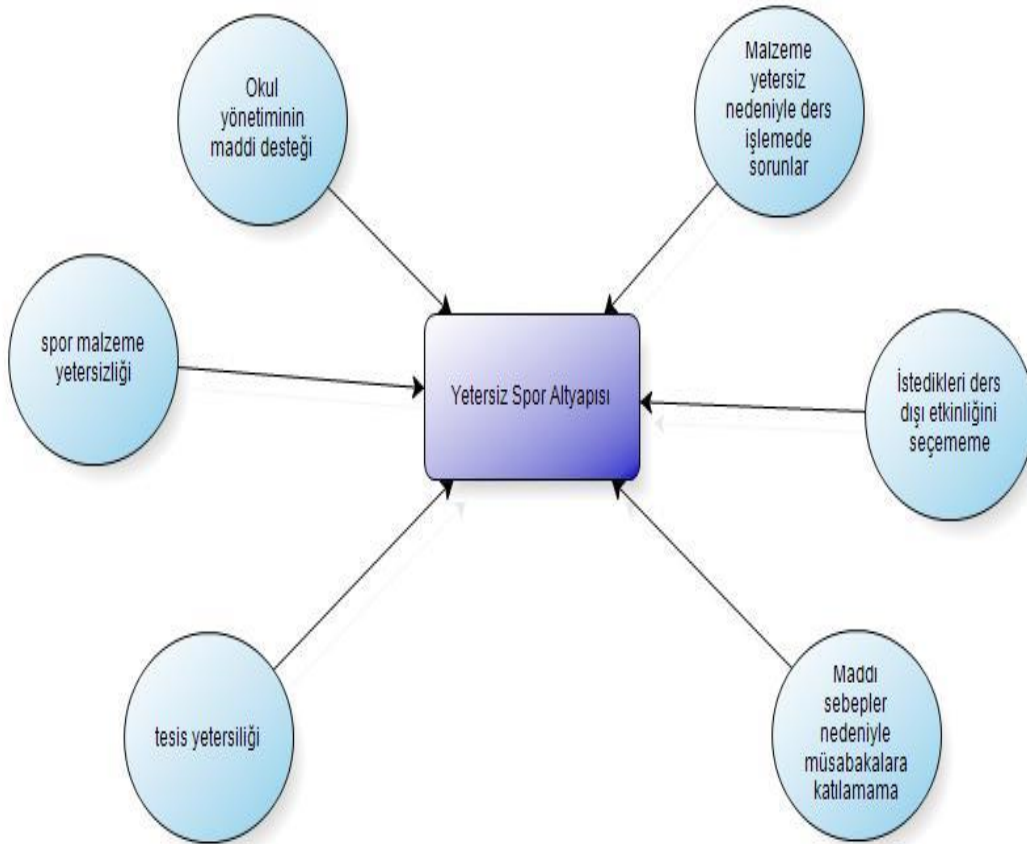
Okul yönetiminin maddi desteği

Malzeme yetersiz nedeniyle ders işlemede sorunlar

spor malzeme yetersizliği

Yetersiz Spor Altyapısı

İstedikleri ders dışı etkinliğini seçememe

tesis yetersiliği

Maddı sebepler nedeniyle müsabakalara katılamama